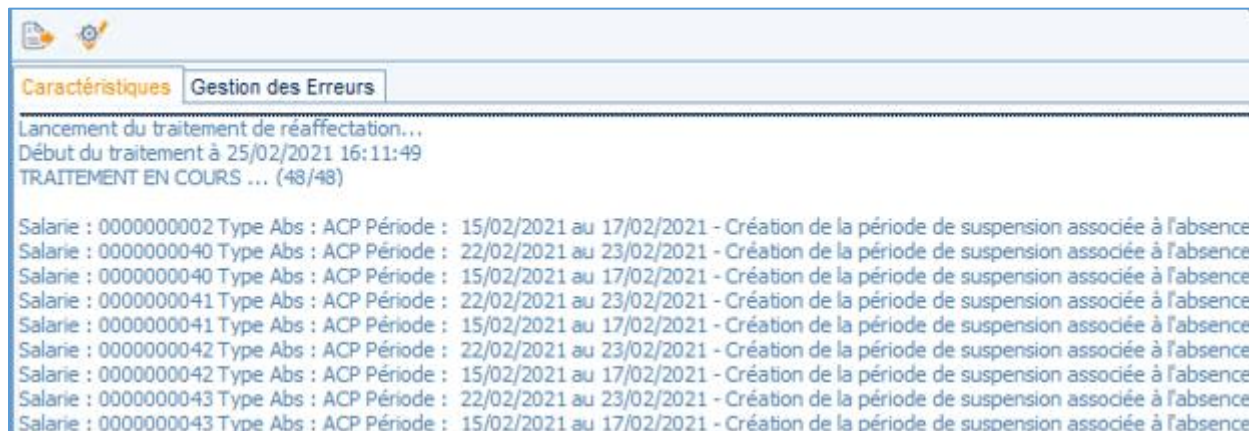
Caractéristiques | Gestion des Erreurs

Lancement du traitement de réaffectation...
Début du traitement à 25/02/2021 16:11:49
TRAITEMENT EN COURS ... (48/48)

Salarie : 0000000002 Type Abs : ACP Période : 15/02/2021 au 17/02/2021 - Création de la période de suspension associée à l'absence
Salarie : 0000000040 Type Abs : ACP Période : 22/02/2021 au 23/02/2021 - Création de la période de suspension associée à l'absence
Salarie : 0000000040 Type Abs : ACP Période : 15/02/2021 au 17/02/2021 - Création de la période de suspension associée à l'absence
Salarie : 0000000041 Type Abs : ACP Période : 22/02/2021 au 23/02/2021 - Création de la période de suspension associée à l'absence
Salarie : 0000000041 Type Abs : ACP Période : 15/02/2021 au 17/02/2021 - Création de la période de suspension associée à l'absence
Salarie : 0000000042 Type Abs : ACP Période : 22/02/2021 au 23/02/2021 - Création de la période de suspension associée à l'absence
Salarie : 0000000042 Type Abs : ACP Période : 15/02/2021 au 17/02/2021 - Création de la période de suspension associée à l'absence
Salarie : 0000000043 Type Abs : ACP Période : 22/02/2021 au 23/02/2021 - Création de la période de suspension associée à l'absence
Salarie : 0000000043 Type Abs : ACP Période : 15/02/2021 au 17/02/2021 - Création de la période de suspension associée à l'absence